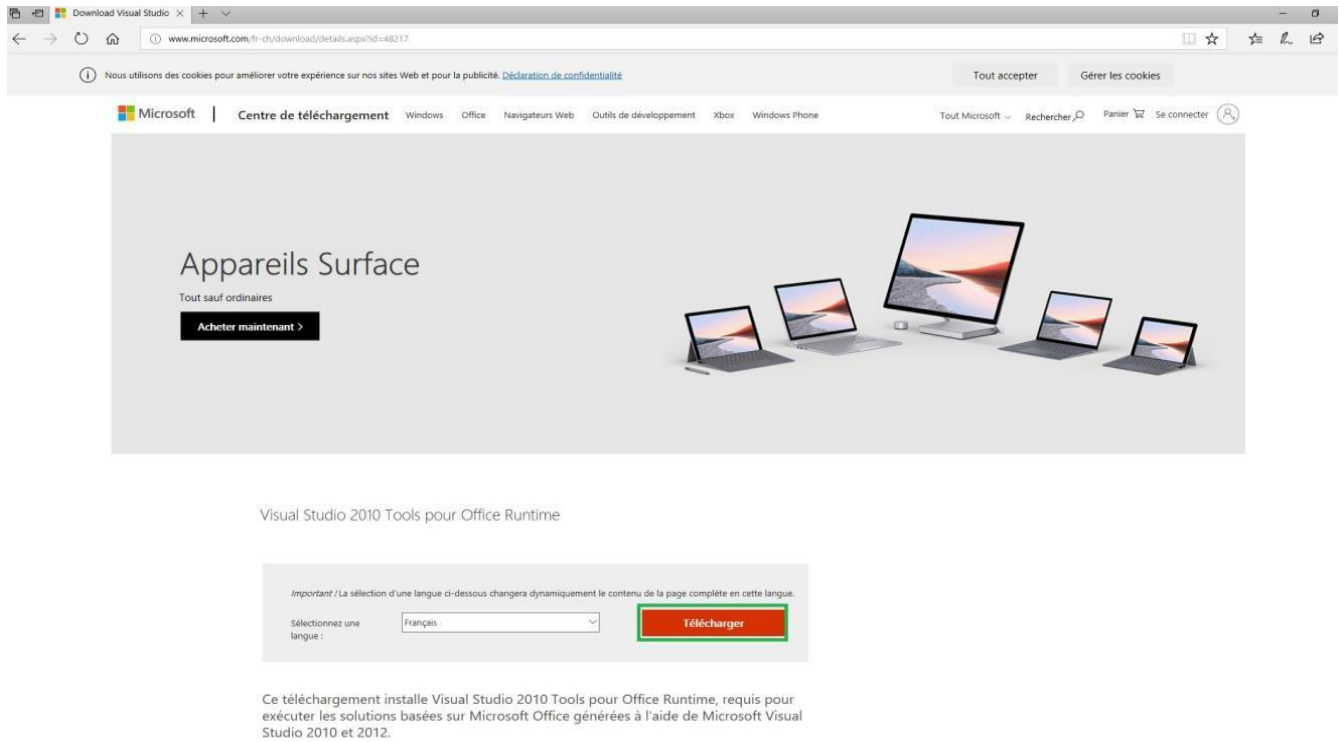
Download Visual Studio

www.microsoft.com/fr-ch/download/details.aspx?id=48217

Nous utilisons des cookies pour améliorer votre expérience sur nos sites Web et pour la publicité. Déclaration de confidentialité

Tout accepter

Gérer les cookies

Microsoft | Centre de téléchargement Windows Office Navigateurs Web Outils de développement Xbox Windows Phone

Tout Microsoft Rechercher Panier Se connecter

Appareils Surface

Tout sauf ordinaires

Acheter maintenant >

Visual Studio 2010 Tools pour Office Runtime

Important ! La sélection d'une langue ci-dessous changera dynamiquement le contenu de la page complète en cette langue.

Sélectionnez une langue : Français

Télécharger

Ce téléchargement installe Visual Studio 2010 Tools pour Office Runtime, requis pour exécuter les solutions basées sur Microsoft Office générées à l'aide de Microsoft Visual Studio 2010 et 2012.